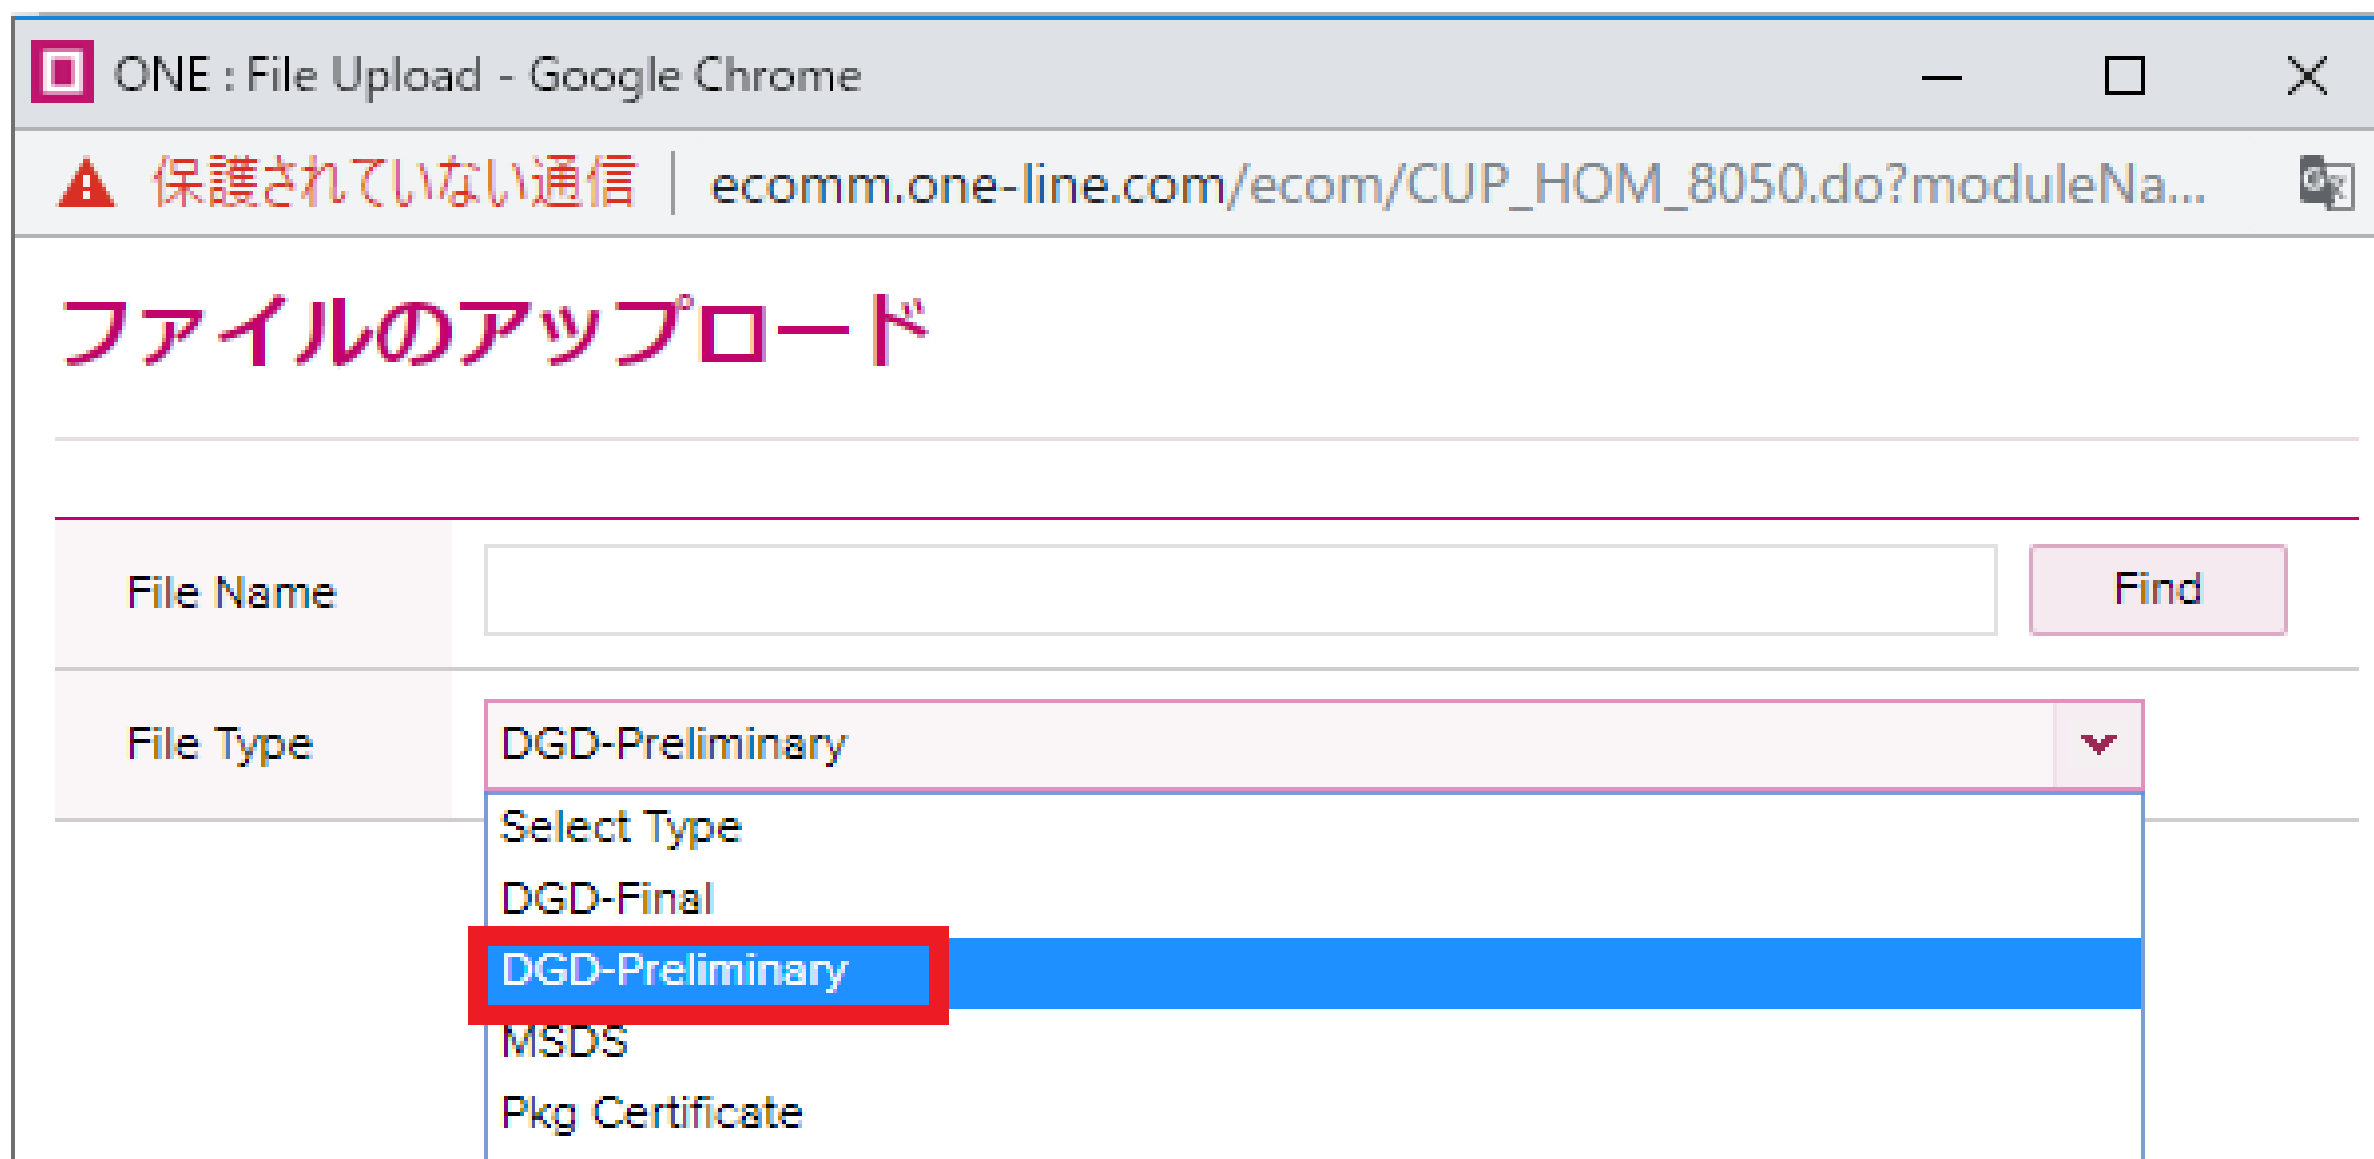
ONE : File Upload - Google Chrome

保護されていない通信 | ecomm.one-line.com/ecom/CUP_HOM_8050.do?moduleNa...

ファイルのアップロード

File Name

Find

File Type

DGD-Preliminary

Select Type
DGD-Final
DGD-Preliminary
MSDS
Pkg Certificate